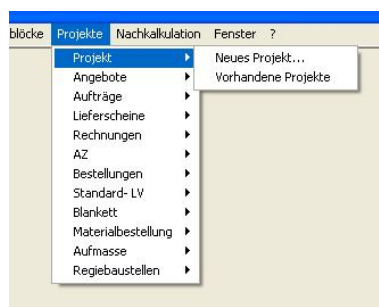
blöcke Projekte Nachkalkulation Fenster ?

Projekt
Angebote
Aufträge
Lieferscheine
Rechnungen
AZ
Bestellungen
Standard- LV
Blankett
Materialbestellung
Aufmasse
Regiebaustellen

Neues Projekt...
Vorhandene Projekte